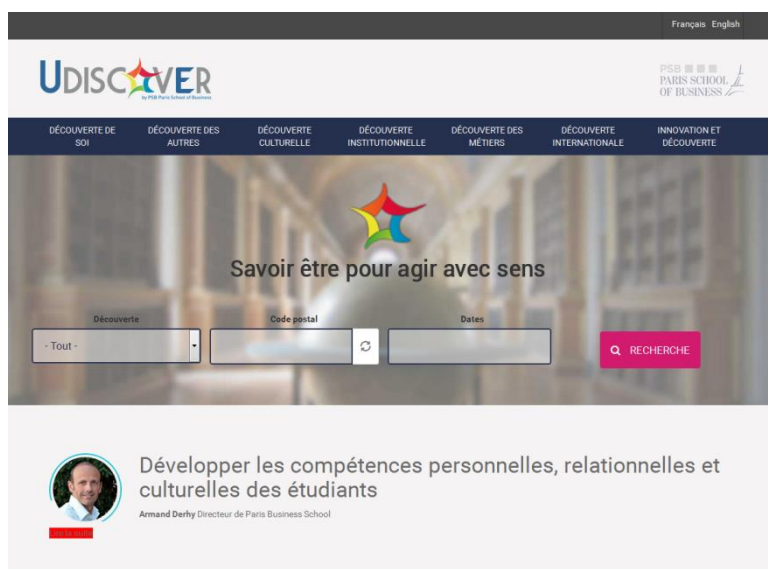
Français English

UDISCOVER
by PSB Paris School of Business

PSB
PARIS SCHOOL
OF BUSINESS

DÉCOUVERTE DE SOI
DÉCOUVERTE DES AUTRES
DÉCOUVERTE CULTURELLE
DÉCOUVERTE INSTITUTIONNELLE
DÉCOUVERTE DES MÉTIERS
DÉCOUVERTE INTERNATIONALE
INNOVATION ET DÉCOUVERTE

Savoir être pour agir avec sens

Découverte
- Tout -
Code postal
Dates
RECHERCHE

Développer les compétences personnelles, relationnelles et culturelles des étudiants

Armand Derhy Directeur de Paris Business School

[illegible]